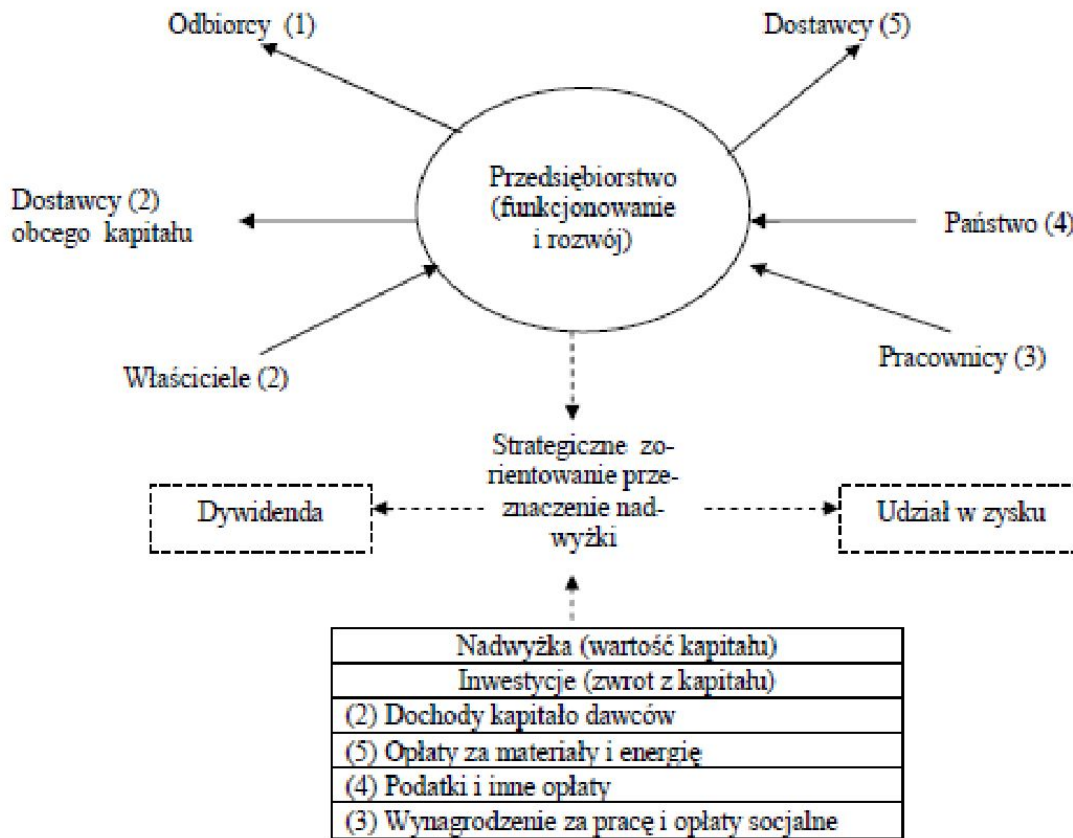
Odbiorcy (1)

Dostawcy (5)

Przedsiębiorstwo (funkcjonowanie i rozwój)

Dostawcy (2) obcego kapitału

Państwo (4)

Właściciele (2)

Pracownicy (3)

Strategiczne zorientowanie przeznaczenie nadwyżki

Dywidenda

Udział w zysku

| Nadwyżka (wartość kapitału) |
|---|
| Inwestycje (zwrot z kapitału) |
| (2) Dochody kapitało dawców |
| (5) Opłaty za materiały i energię |
| (4) Podatki i inne opłaty |
| (3) Wynagrodzenie za pracę i opłaty socjalne |